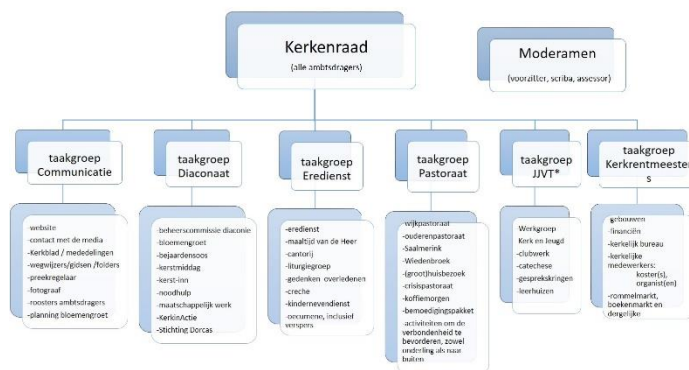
Kerkenraad
(alle ambtsdragers)

Moderamen
(voorzitter, scriba, assessor)

taakgroep Communicatie

-website
-contact met de media
-Kerkblad / mededelingen
-wegwijzers/gidsen /folders
-preekregelaar
-fotograaf
-roosters ambtsdragers
-planning bloemengroet

taakgroep Diaconaat

-beheerscommissie diaconie
-bloemengroet
-bejaardensoos
-kerstmiddag
-kerst-inn
-noodhulp
-maatschappelijk werk
-KerkinActie
-Stichting Dorcas

taakgroep Eredienst

-eredienst
-maaltijd van de Heer
-cantorij
-liturgiegroep
-gedenken overledenen
-creche
-kindernevendienst
-oecumene, inclusief verspers

taakgroep Pastoraat

-wijkpastoraat
-ouderenpastoraat
-Saalmerink
-Wiedenbroek
-(groot)huisbezoek
-crisispastoraat
-koffiemorgen
-bemoedigingspakket
-activiteiten om de verbondenheid te bevorderen, zowel onderling als naar buiten

taakgroep JJVT*

Werkgroep Kerk en Jeugd
-clubwerk
-catechese
-gesprekskringen
-leerhuizen

taakgroep Kerkrentmeesters

-gebouwen
-financiën
-kerkelijk bureau
-kerkelijke medewerkers: koster(s), organist(en)
-rommelmarkt, boekenmarkt en dergelijke